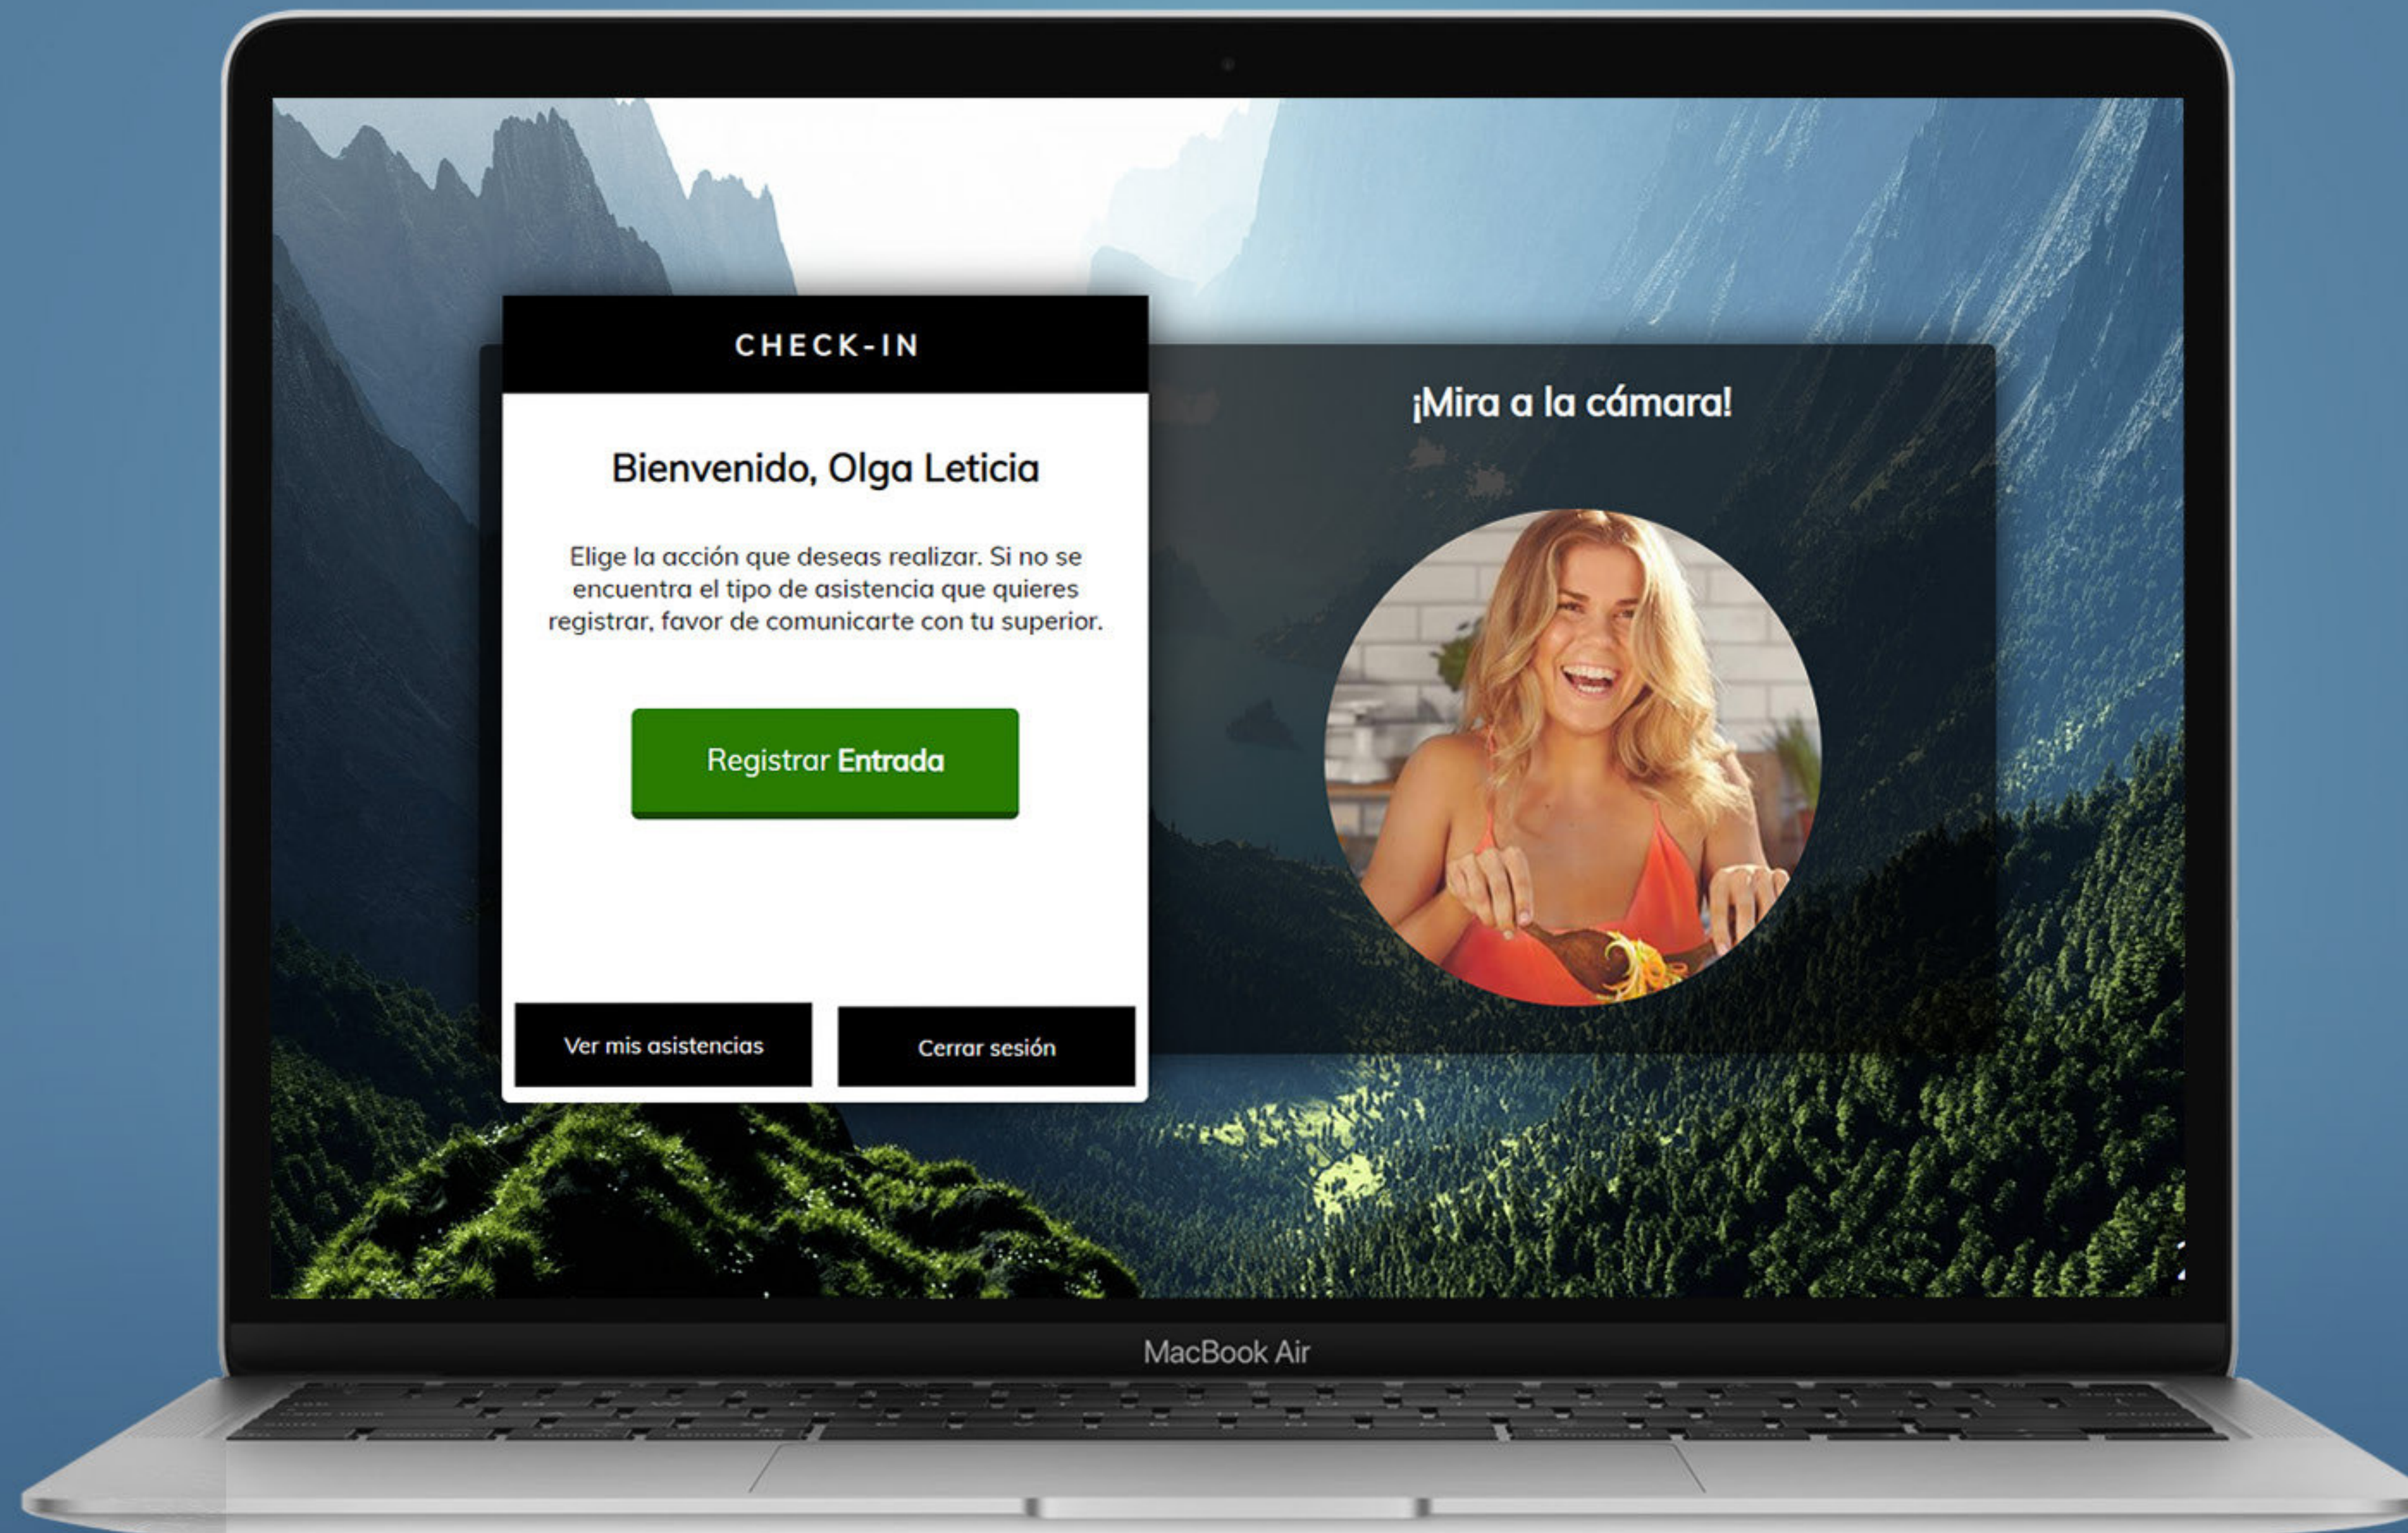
CHECK-IN

Bienvenido, Olga Leticia

Elige la acción que deseas realizar. Si no se encuentra el tipo de asistencia que quieres registrar, favor de comunicarte con tu superior.

Registrar **Entrada**

Ver mis asistencias

Cerrar sesión

¡Mira a la cámara!

MacBook Air